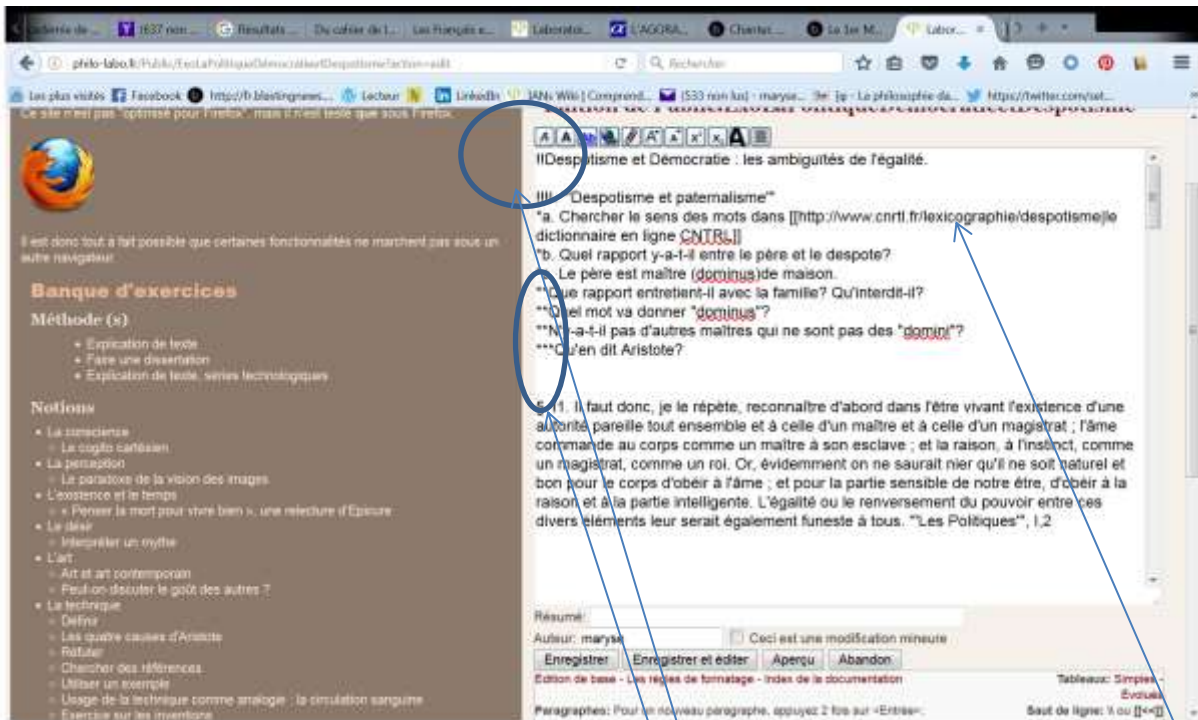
(637 non ... Résultats ... Du cahier de l... Les Français e... Laborato... L'AGORA... Chantal... La 1er M... Labor...

philo-labo.fr/Public/EcoLaPolitiqueDémocratieetDespotisme?action=edit

Rechercher

Les plus visités Facebook http://fr.blastingnews... Lecteur LinkedIn IANs Wiki | Comprend... (533 non lus) - maryse... Le philosophe da... https://twitter.com/set...

Ce site n'est pas "optimisé pour Firefox", mais il n'est testé que sous Firefox.

Il est donc tout à fait possible que certaines fonctionnalités ne marchent pas sous un autre navigateur.

Banque d'exercices

Méthode (s)

Explication de texte
Faire une dissertation
Explication de texte, séries technologiques

Notions

La conscience
Le cogito cartésien
La perception
Le paradoxe de la vision des images
L'existence et le temps
« Penser la mort pour vivre bien », une relecture d'Epicure
Le désir
Interpréter un mythe
L'art
Art et art contemporain
Peut-on discuter le goût des autres ?
La technique
Définir
Les quatre causes d'Aristote
Réfuter
Chercher des références
Utiliser un exemple
Usage de la technique comme analogie : la circulation sanguine
Exercice sur les inventions

!!Despotisme et Démocratie : les ambiguïtés de l'égalité.

!!!'''Despotisme et paternalisme'''
*a. Chercher le sens des mots dans [[http://www.cnrtl.fr/lexicographie/despotisme|le dictionnaire en ligne CNTRL]]
*b. Quel rapport y-a-t-il entre le père et le despote?
**Le père est maître (dominus)de maison.
**Que rapport entretient-il avec la famille? Qu'interdit-il?
**Quel mot va donner "dominus"?
**N'y-a-t-il pas d'autres maîtres qui ne sont pas des "domini"?
***Qu'en dit Aristote?

§ 11. Il faut donc, je le répète, reconnaître d'abord dans l'être vivant l'existence d'une autorité pareille tout ensemble et à celle d'un maître et à celle d'un magistrat ; l'âme commande au corps comme un maître à son esclave ; et la raison, à l'instinct, comme un magistrat, comme un roi. Or, évidemment on ne saurait nier qu'il ne soit naturel et bon pour le corps d'obéir à l'âme ; et pour la partie sensible de notre être, d'obéir à la raison et à la partie intelligente. L'égalité ou le renversement du pouvoir entre ces divers éléments leur serait également funeste à tous. '''Les Politiques''', I,2

Résumé:
Auteur: maryse
Ceci est une modification mineure
Enregistrer | Enregistrer et éditer | Aperçu | Abandon

Edition de base - Les règles de formatage - Index de la documentation
Tableaux: Simples - Évolués
Paragraphes: Pour un nouveau paragraphe, appuyez 2 fois sur <Entrée>;
Saut de ligne: \\ ou [[<<]]